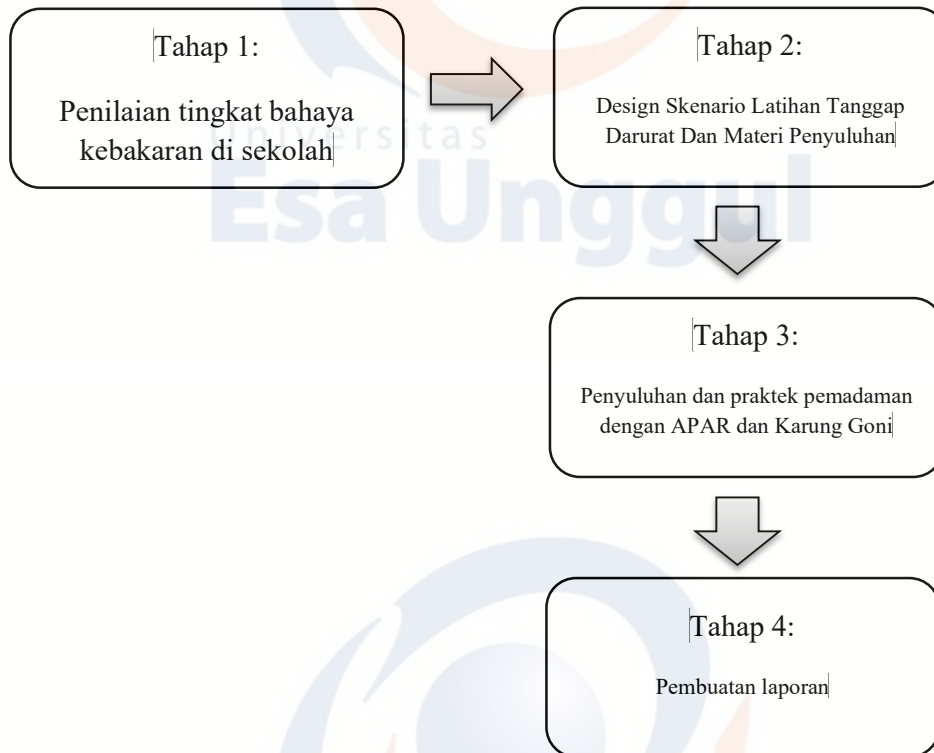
Tahap 1:

Penilaian tingkat bahaya kebakaran di sekolah

Tahap 2:

Design Skenario Latihan Tanggap Darurat Dan Materi Penyuluhan

Universitas Esa Unggul

Tahap 3:

Penyuluhan dan praktek pemadaman dengan APAR dan Karung Goni

Tahap 4:

Pembuatan laporan